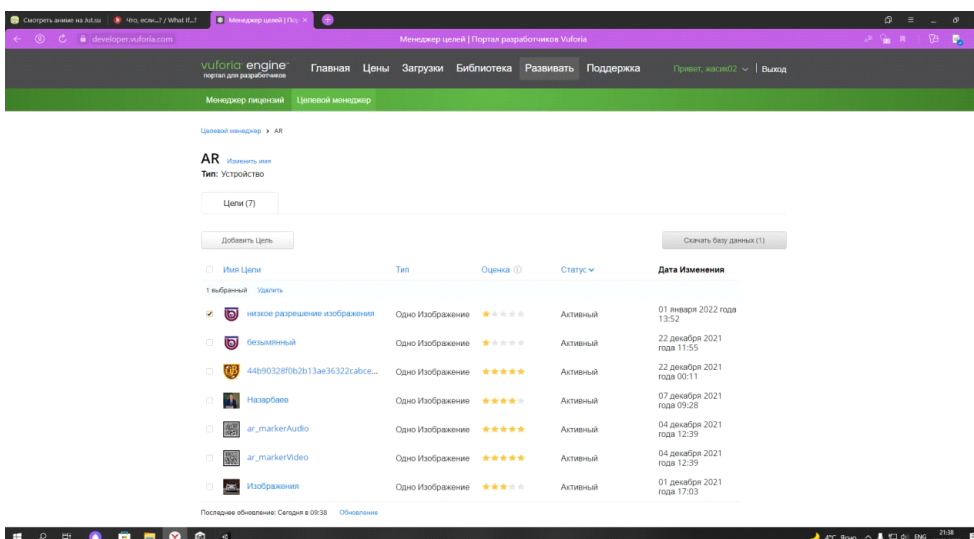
Смотреть аниме на Jut.su | Что, если...? / What If...? | Менеджер целей | По

developer.vuforia.com

Менеджер целей | Портал разработчиков Vuforia

vuforia engine
портал для разработчиков

Главная Цены Загрузки Библиотека Развивать Поддержка

Привет, жасик02 | Выход

Менеджер лицензий Целевой менеджер

Целевой менеджер > AR

AR Изменить имя
Тип: Устройство

Цели (7)

Добавить Цель

Скачать базу данных (1)

| Имя Цели | Тип | Оценка | Статус | Дата Изменения |
|---|---|---|---|---|
| 1 выбранный Удалить | | | | |
| низкое разрешение изображения | Одно Изображение | | Активный | 01 января 2022 года 13:52 |
| безымянный | Одно Изображение | | Активный | 22 декабря 2021 года 11:55 |
| 44b90328f0b2b13ae36322cabce... | Одно Изображение | | Активный | 22 декабря 2021 года 00:11 |
| Назарбаев | Одно Изображение | | Активный | 07 декабря 2021 года 09:28 |
| ar_markerAudio | Одно Изображение | | Активный | 04 декабря 2021 года 12:39 |
| ar_markerVideo | Одно Изображение | | Активный | 04 декабря 2021 года 12:39 |
| Изображения | Одно Изображение | | Активный | 01 декабря 2021 года 17:03 |

Последнее обновление: Сегодня в 09:38 Обновления

4°C Ясно ENG 21:38